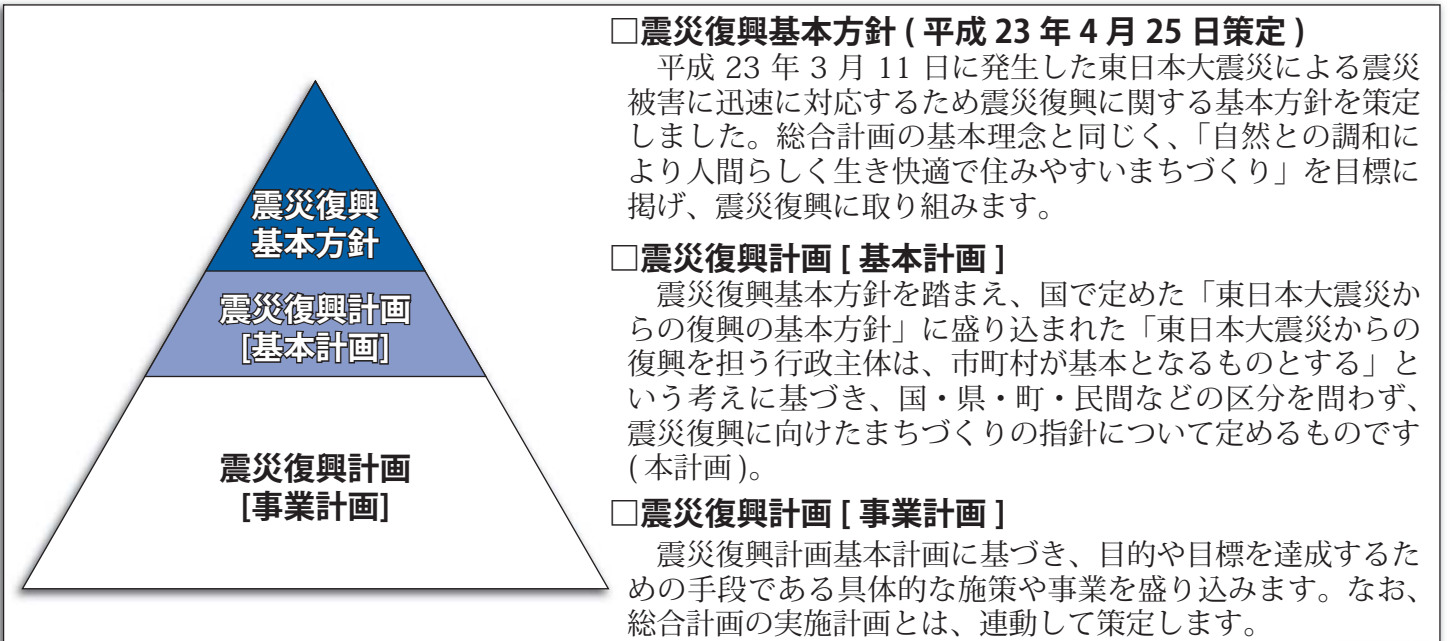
震災復興
基本方針

震災復興計画
[基本計画]

震災復興計画
[事業計画]

□震災復興基本方針 ( 平成 23 年 4 月 25 日策定 )
平成 23 年 3 月 11 日に発生した東日本大震災による震災被害に迅速に対応するため震災復興に関する基本方針を策定しました。総合計画の基本理念と同じく、「自然との調和により人間らしく生き快適で住みやすいまちづくり」を目標に掲げ、震災復興に取り組みます。

□震災復興計画 [ 基本計画 ]
震災復興基本方針を踏まえ、国で定めた「東日本大震災からの復興の基本方針」に盛り込まれた「東日本大震災からの復興を担う行政主体は、市町村が基本となるものとする」という考えに基づき、国・県・町・民間などの区分を問わず、震災復興に向けたまちづくりの指針について定めるものです ( 本計画 )。

□震災復興計画 [ 事業計画 ]
震災復興計画基本計画に基づき、目的や目標を達成するための手段である具体的な施策や事業を盛り込みます。なお、総合計画の実施計画とは、連動して策定します。